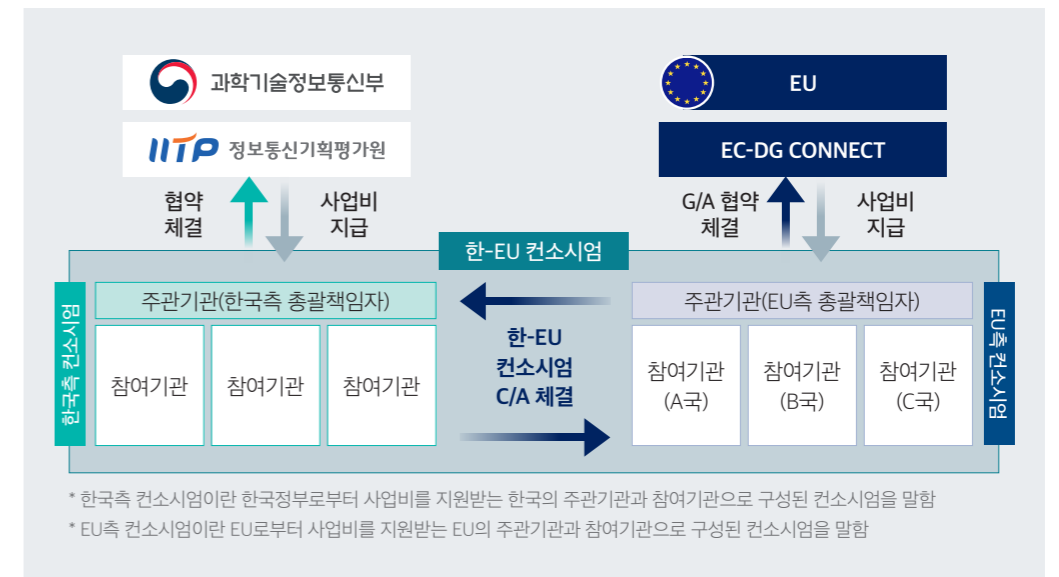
과학기술정보통신부

IITP 정보통신기획평가원

협약
체결

사업비
지급

EU

EC-DG CONNECT

G/A 협약
체결

사업비
지급

한-EU 컨소시엄

한국측 컨소시엄

주관기관(한국측 총괄책임자)

참여기관

참여기관

참여기관

한-EU
컨소시엄
C/A 체결

주관기관(EU측 총괄책임자)

참여기관
(A국)

참여기관
(B국)

참여기관
(C국)

EU측 컨소시엄

* 한국측 컨소시엄이란 한국정부로부터 사업비를 지원받는 한국의 주관기관과 참여기관으로 구성된 컨소시엄을 말함
* EU측 컨소시엄이란 EU로부터 사업비를 지원받는 EU의 주관기관과 참여기관으로 구성된 컨소시엄을 말함